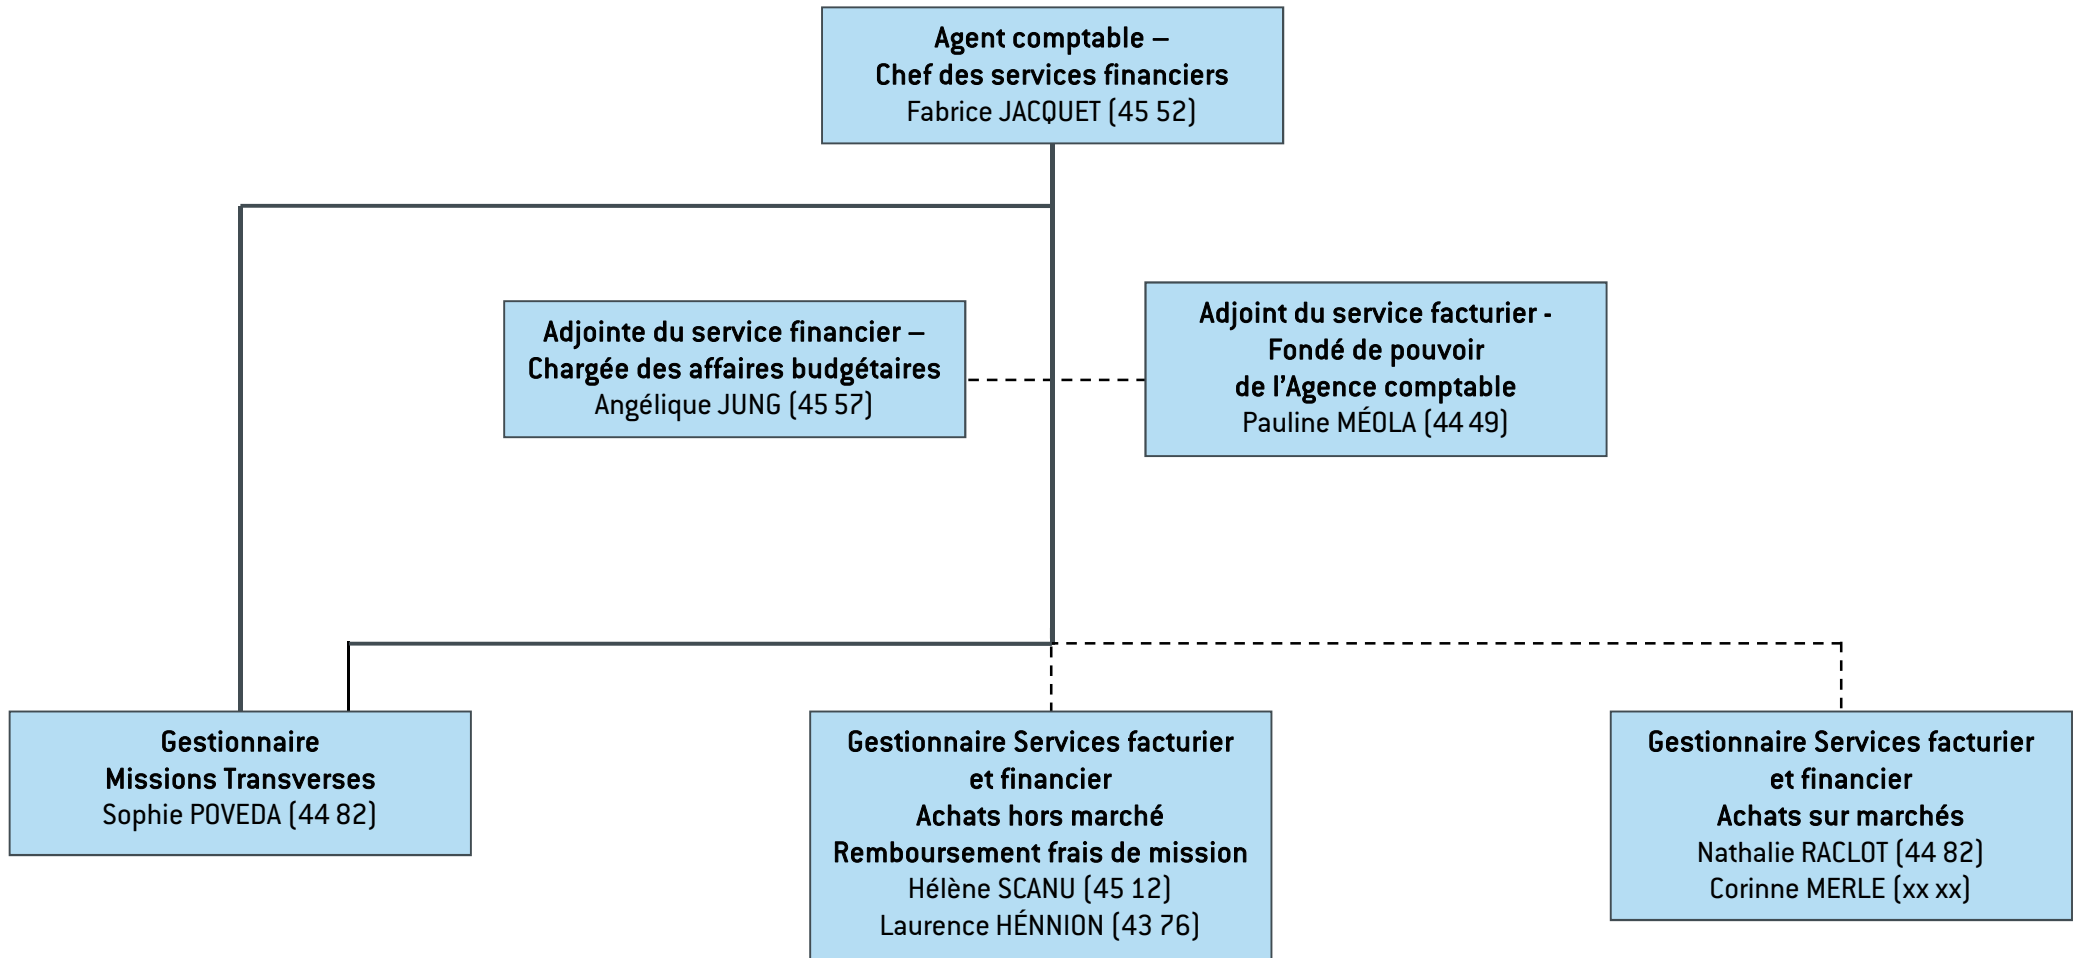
Agent comptable –
Chef des services financiers
Fabrice JACQUET (45 52)

Adjointe du service financier –
Chargée des affaires budgétaires
Angélique JUNG (45 57)

Adjoint du service facturier -
Fondé de pouvoir
de l'Agence comptable
Pauline MÉOLA (44 49)

Gestionnaire
Missions Transverses
Sophie POVEDA (44 82)

Gestionnaire Services facturier
et financier
Achats hors marché
Remboursement frais de mission
Hélène SCANU (45 12)
Laurence HÉNNION (43 76)

Gestionnaire Services facturier
et financier
Achats sur marchés
Nathalie RACLOT (44 82)
Corinne MERLE (xx xx)